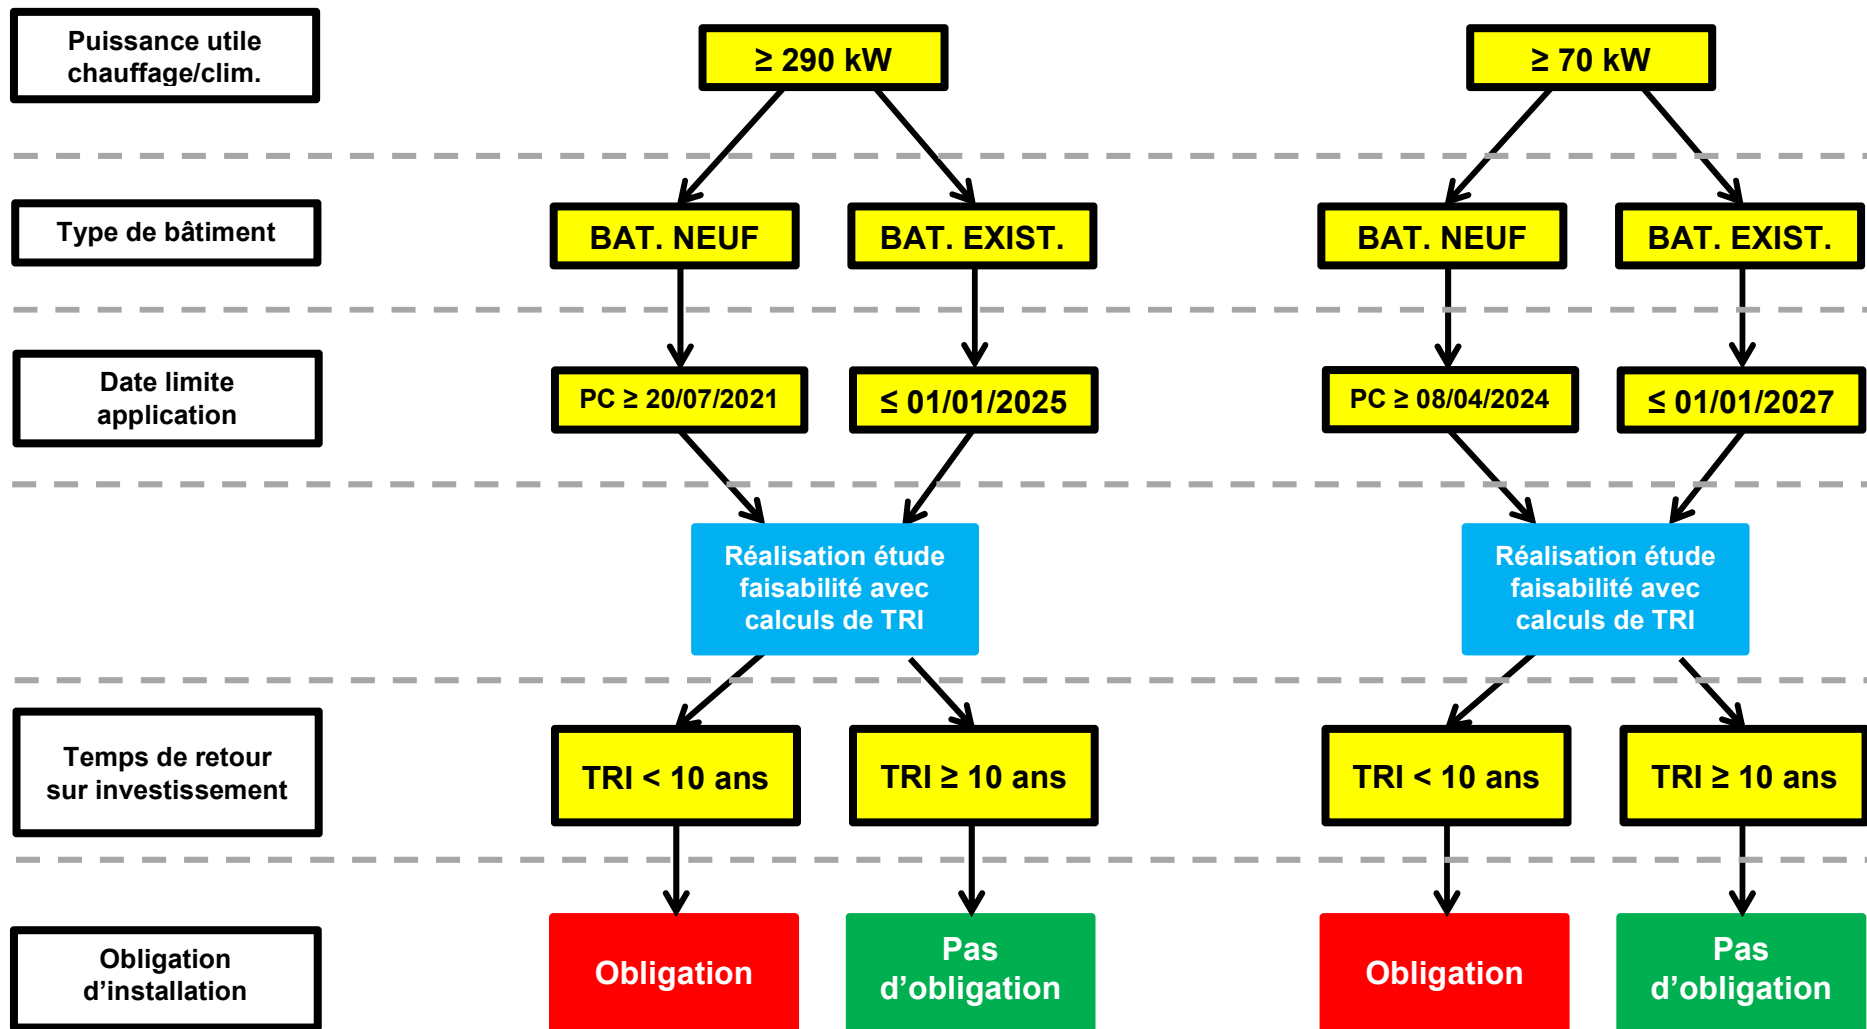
Puissance utile chauffage/clim.

$\geq$ 290 kW

$\geq$ 70 kW

Type de bâtiment

BAT. NEUF

BAT. EXIST.

BAT. NEUF

BAT. EXIST.

Date limite application

PC $\geq$ 20/07/2021

$\leq$ 01/01/2025

PC $\geq$ 08/04/2024

$\leq$ 01/01/2027

Réalisation étude faisabilité avec calculs de TRI

Réalisation étude faisabilité avec calculs de TRI

Temps de retour sur investissement

TRI < 10 ans

TRI $\geq$ 10 ans

TRI < 10 ans

TRI $\geq$ 10 ans

Obligation d'installation

Obligation

Pas d'obligation

Obligation

Pas d'obligation